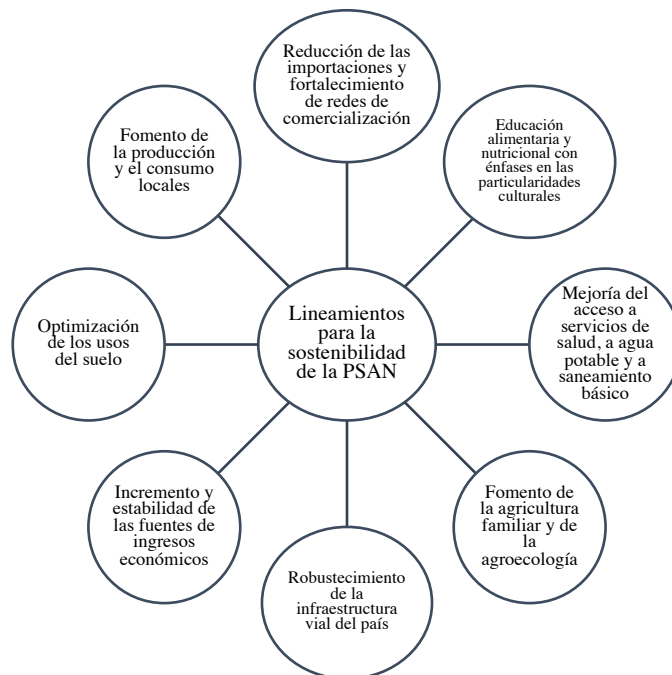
Reducción de las importaciones y fortalecimiento de redes de comercialización

Educación alimentaria y nutricional con énfases en las particularidades culturales

Mejoría del acceso a servicios de salud, a agua potable y a saneamiento básico

Fomento de la agricultura familiar y de la agroecología

Robustecimiento de la infraestructura vial del país

Incremento y estabilidad de las fuentes de ingresos económicos

Optimización de los usos del suelo

Fomento de la producción y el consumo locales

Lineamientos para la sostenibilidad de la PSAN